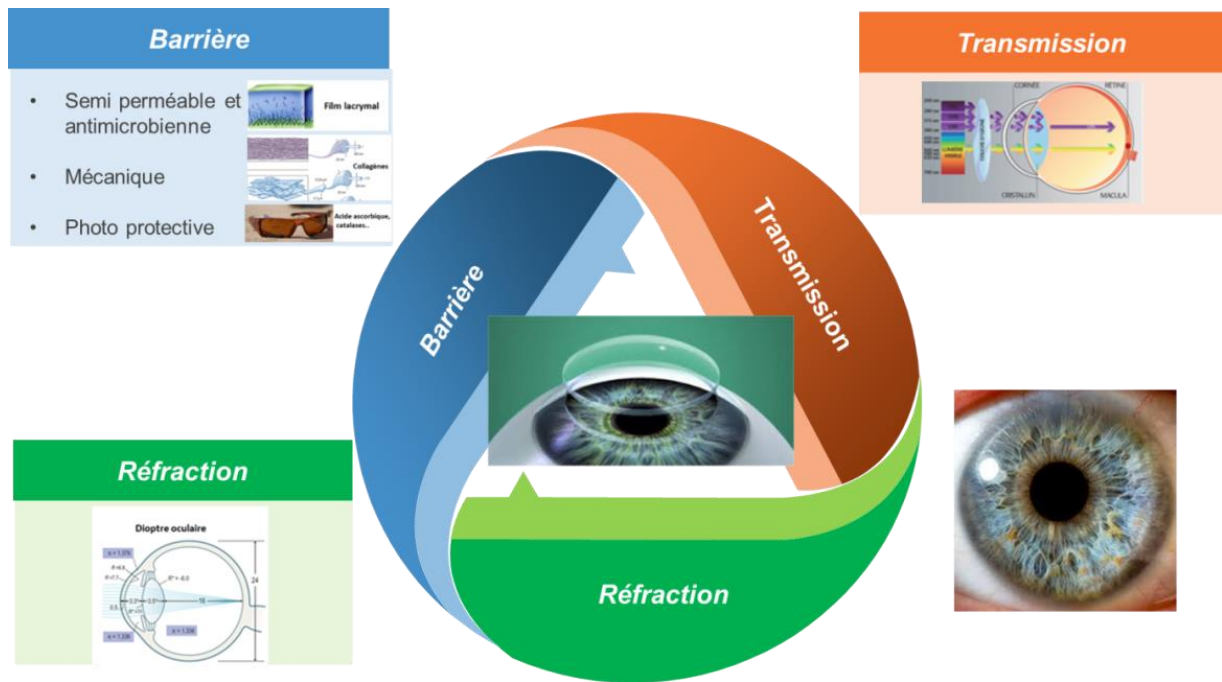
Barrière

- Semi perméable et antimicrobienne
- Mécanique
- Photo protective

Film lacrymal

Collagènes

Acide ascorbique, catalases...

Transmission

CORNÉE

RÉTINE

CRISTALLIN

MACULA

Barrière

Transmission

Réfraction

Réfraction

Dioptre oculaire

n = 1,376

n = 1,336

n = 1,336

24